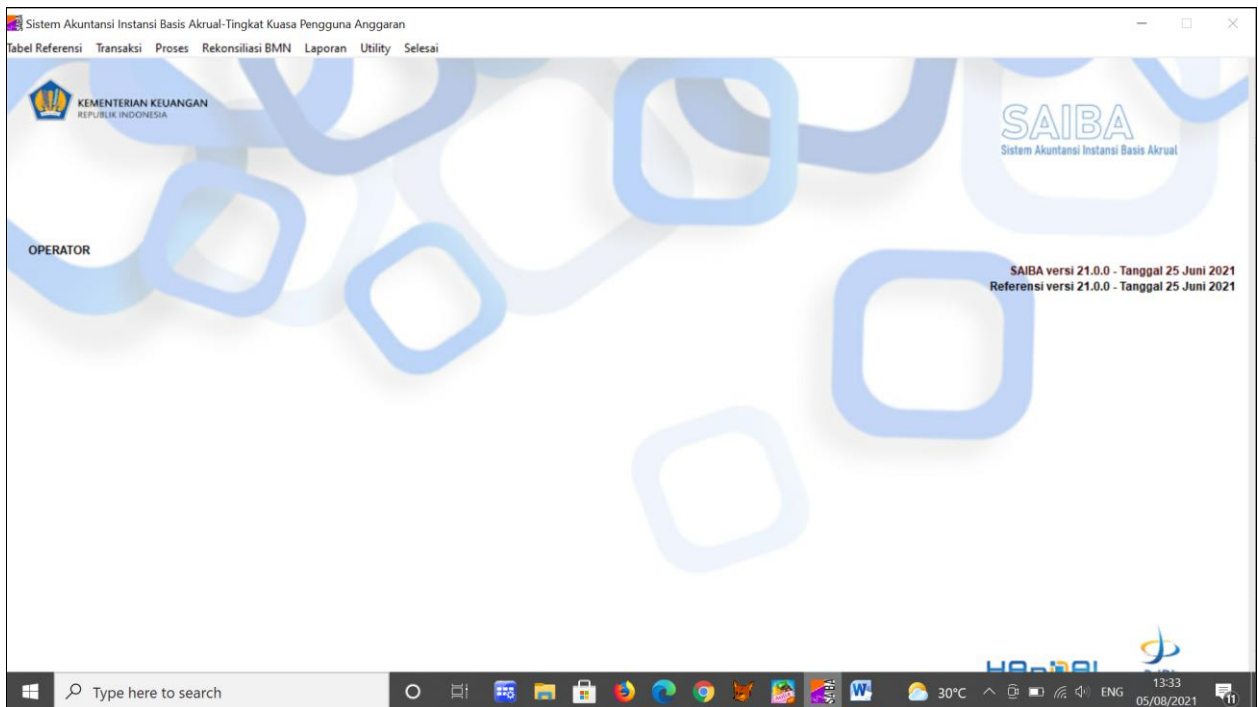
Sistem Akuntansi Instansi Basis Akrual-Tingkat Kuasa Pengguna Anggaran

Tabel Referensi Transaksi Proses Rekonsiliasi BMN Laporan Utility Selesai

KEMENTERIAN KEUANGAN
REPUBLIK INDONESIA

SAIBA
Sistem Akuntansi Instansi Basis Akrual

OPERATOR

SAIBA versi 21.0.0 - Tanggal 25 Juni 2021
Referensi versi 21.0.0 - Tanggal 25 Juni 2021

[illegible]

Type here to search

30°C ENG 13:33 05/08/2021

11